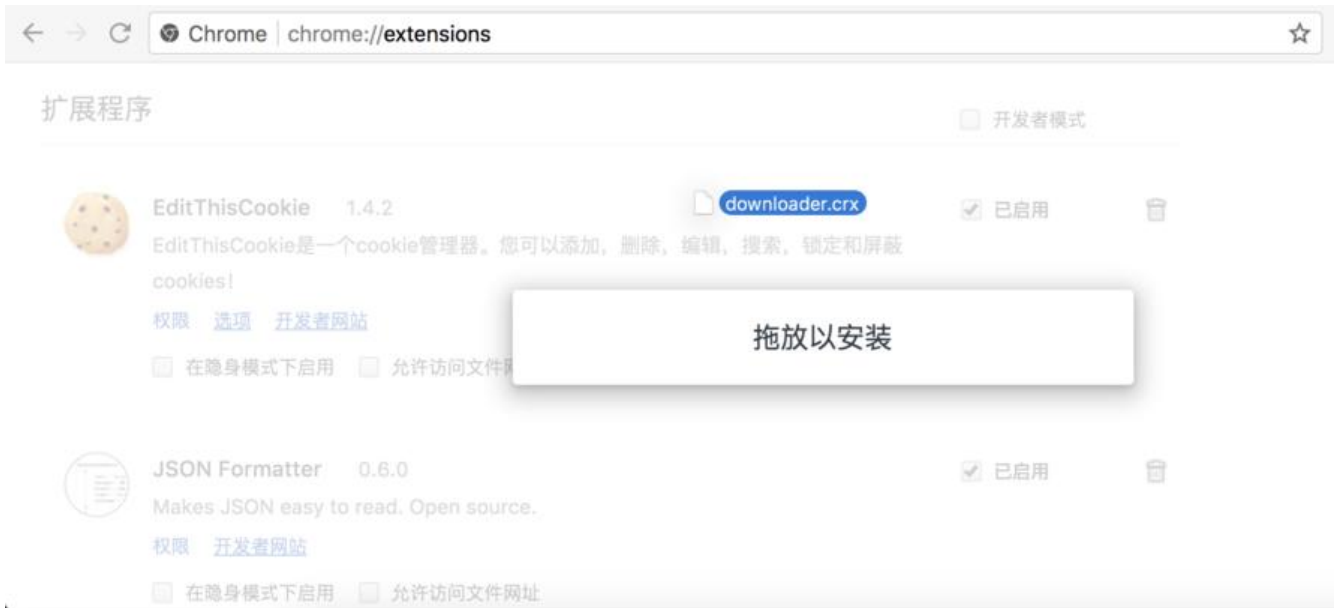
Chrome | chrome://extensions

扩展程序

开发者模式

EditThisCookie 1.4.2

downloader.crx

已启用

EditThisCookie是一个cookie管理器。您可以添加，删除，编辑，搜索，锁定和屏蔽cookies！

权限 选项 开发者网站

在隐身模式下启用 允许访问文件网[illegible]

拖放以安装

JSON Formatter 0.6.0

已启用

Makes JSON easy to read. Open source.

权限 开发者网站

在隐身模式下启用 允许访问文件网址